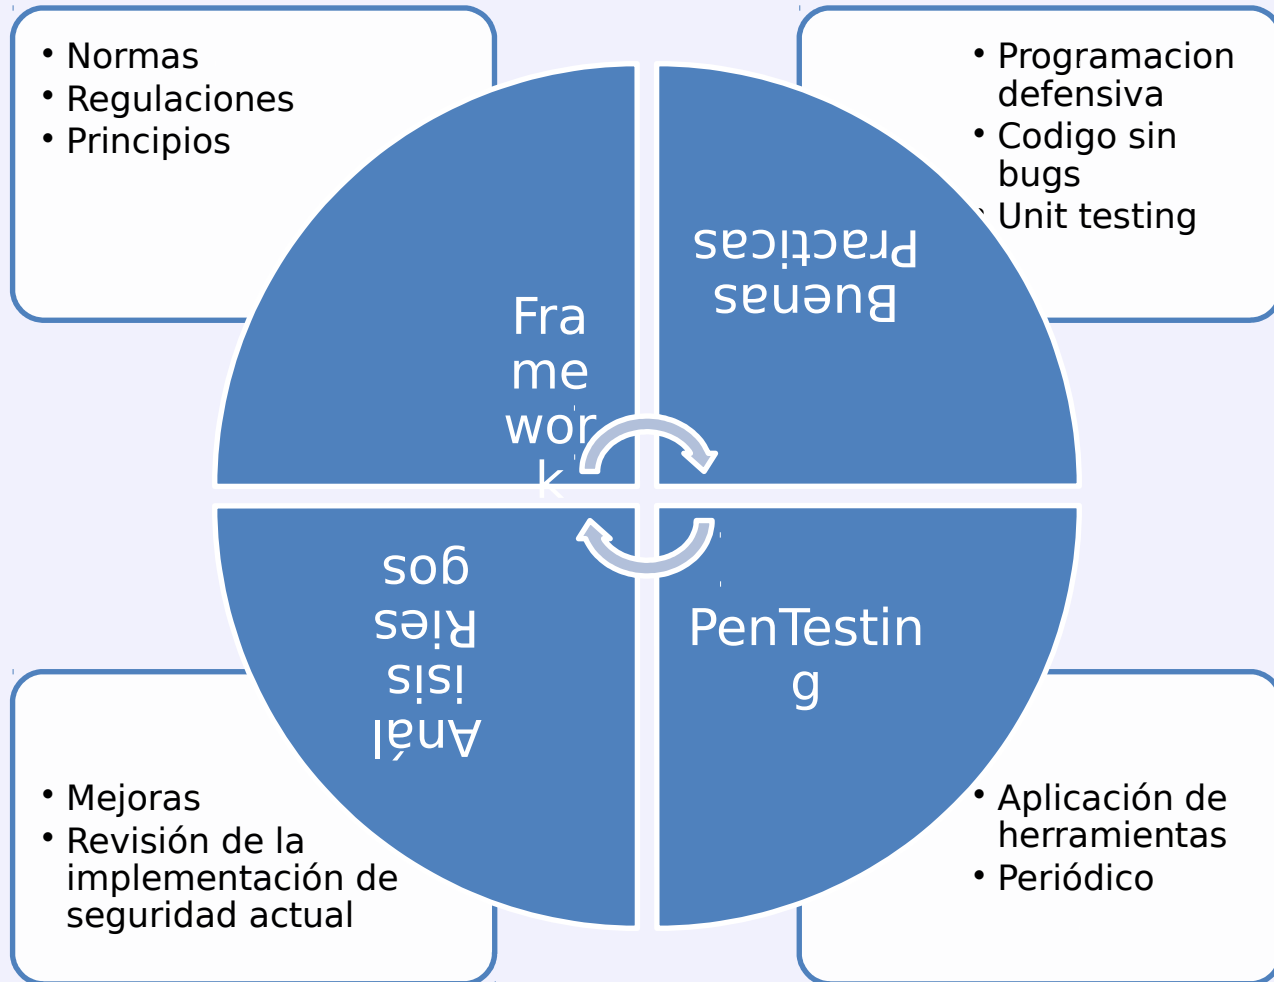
• Normas
• Regulaciones
• Principios

• Programacion defensiva
• Codigo sin bugs
• Unit testing

Framework

Buenas Practicas

Análisis Riesgos

PenTesting

• Mejoras
• Revisión de la implementación de seguridad actual

• Aplicación de herramientas
• Periódico